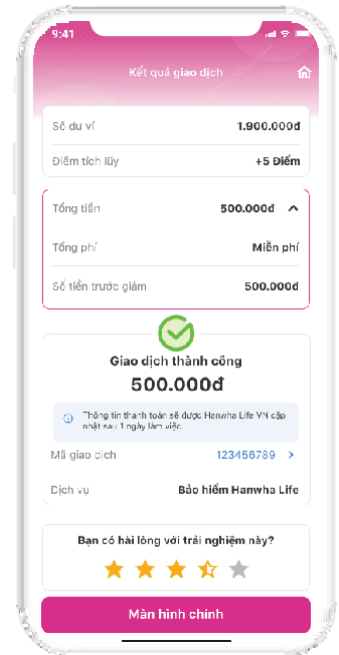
9:41

Kết quả giao dịch

Số dư ví 1.900.000đ

Điểm tích lũy +5 Điểm

Tổng tiền 500.000đ

Tổng phí Miễn phí

Số tiền trước giảm 500.000đ

Giao dịch thành công

500.000đ

Thông tin thanh toán sẽ được Hanwha Life VN cập nhật sau 1 ngày làm việc.

Mã giao dịch 123456789

Dịch vụ Bảo hiểm Hanwha Life

Bạn có hài lòng với trải nghiệm này?

Màn hình chính